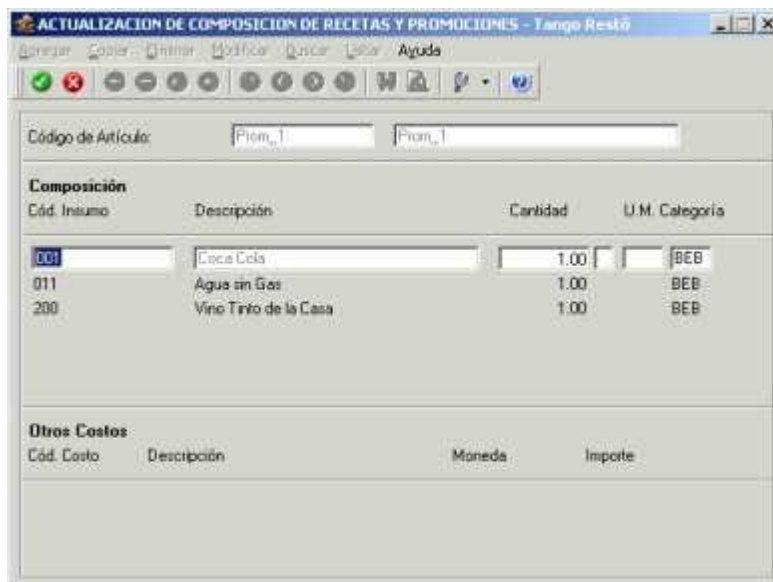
ACTUALIZACION DE COMPOSICION DE RECETAS Y PROMOCIONES - Tango Restó

Agregar Copiar Eliminar Modificar Buscar Listar Ayuda

Código de Artículo: Prom_1 Prom_1

Composición

| Cód. Insumo | Descripción | Cantidad | U.M. | Categoría |
|---|---|---|---|---|
| 001 | Coca Cola | 1.00 | | BEB |
| 011 | Agua sin Gas | 1.00 | | BEB |
| 200 | Vino Tinto de la Casa | 1.00 | | BEB |

Otros Costos

| Cód. Costo | Descripción | Moneda | Importe |
|---|---|---|---|